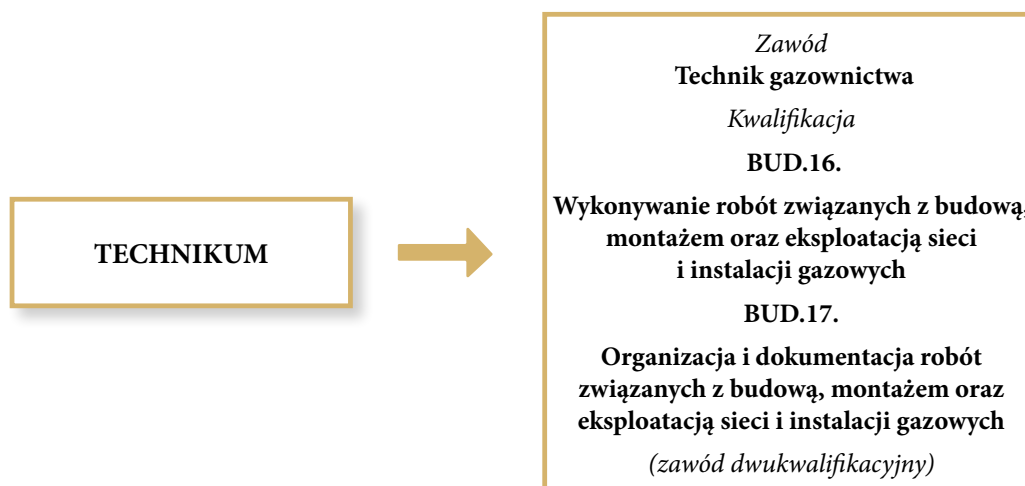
TECHNIKUM

Zawód
Technik gazownictwa

Kwalifikacja

BUD.16.

Wykonywanie robót związanych z budową, montażem oraz eksploatacją sieci i instalacji gazowych

BUD.17.

Organizacja i dokumentacja robót związanych z budową, montażem oraz eksploatacją sieci i instalacji gazowych

(zawód dwukwalifikacyjny)